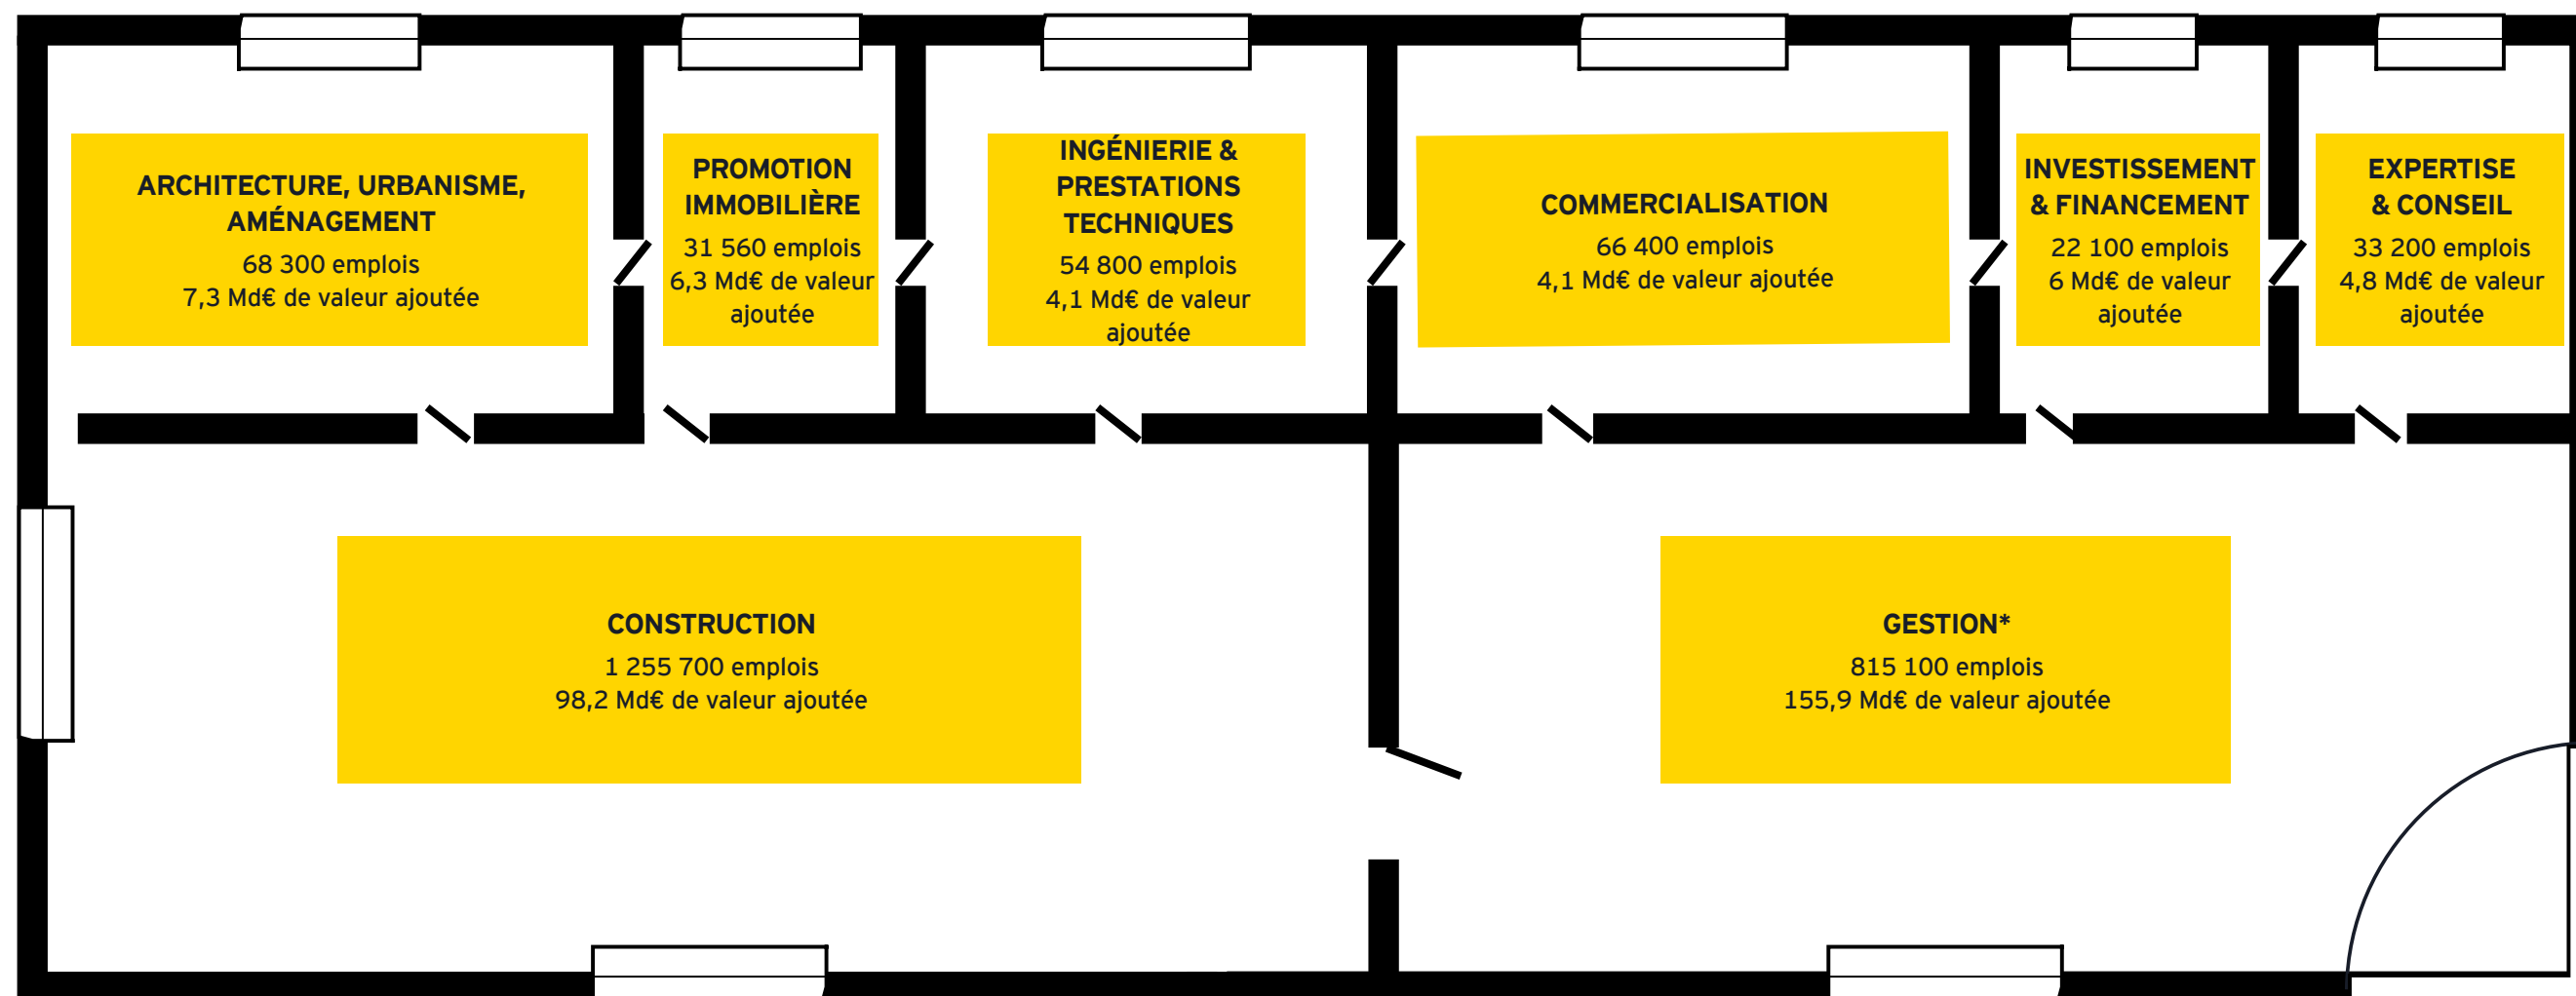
ARCHITECTURE, URBANISME, AMÉNAGEMENT
68 300 emplois
7,3 Md€ de valeur ajoutée

PROMOTION IMMOBILIÈRE
31 560 emplois
6,3 Md€ de valeur ajoutée

INGÉNIERIE & PRESTATIONS TECHNIQUES
54 800 emplois
4,1 Md€ de valeur ajoutée

COMMERCIALISATION
66 400 emplois
4,1 Md€ de valeur ajoutée

INVESTISSEMENT & FINANCEMENT
22 100 emplois
6 Md€ de valeur ajoutée

EXPERTISE & CONSEIL
33 200 emplois
4,8 Md€ de valeur ajoutée

CONSTRUCTION
1 255 700 emplois
98,2 Md€ de valeur ajoutée

GESTION*
815 100 emplois
155,9 Md€ de valeur ajoutée